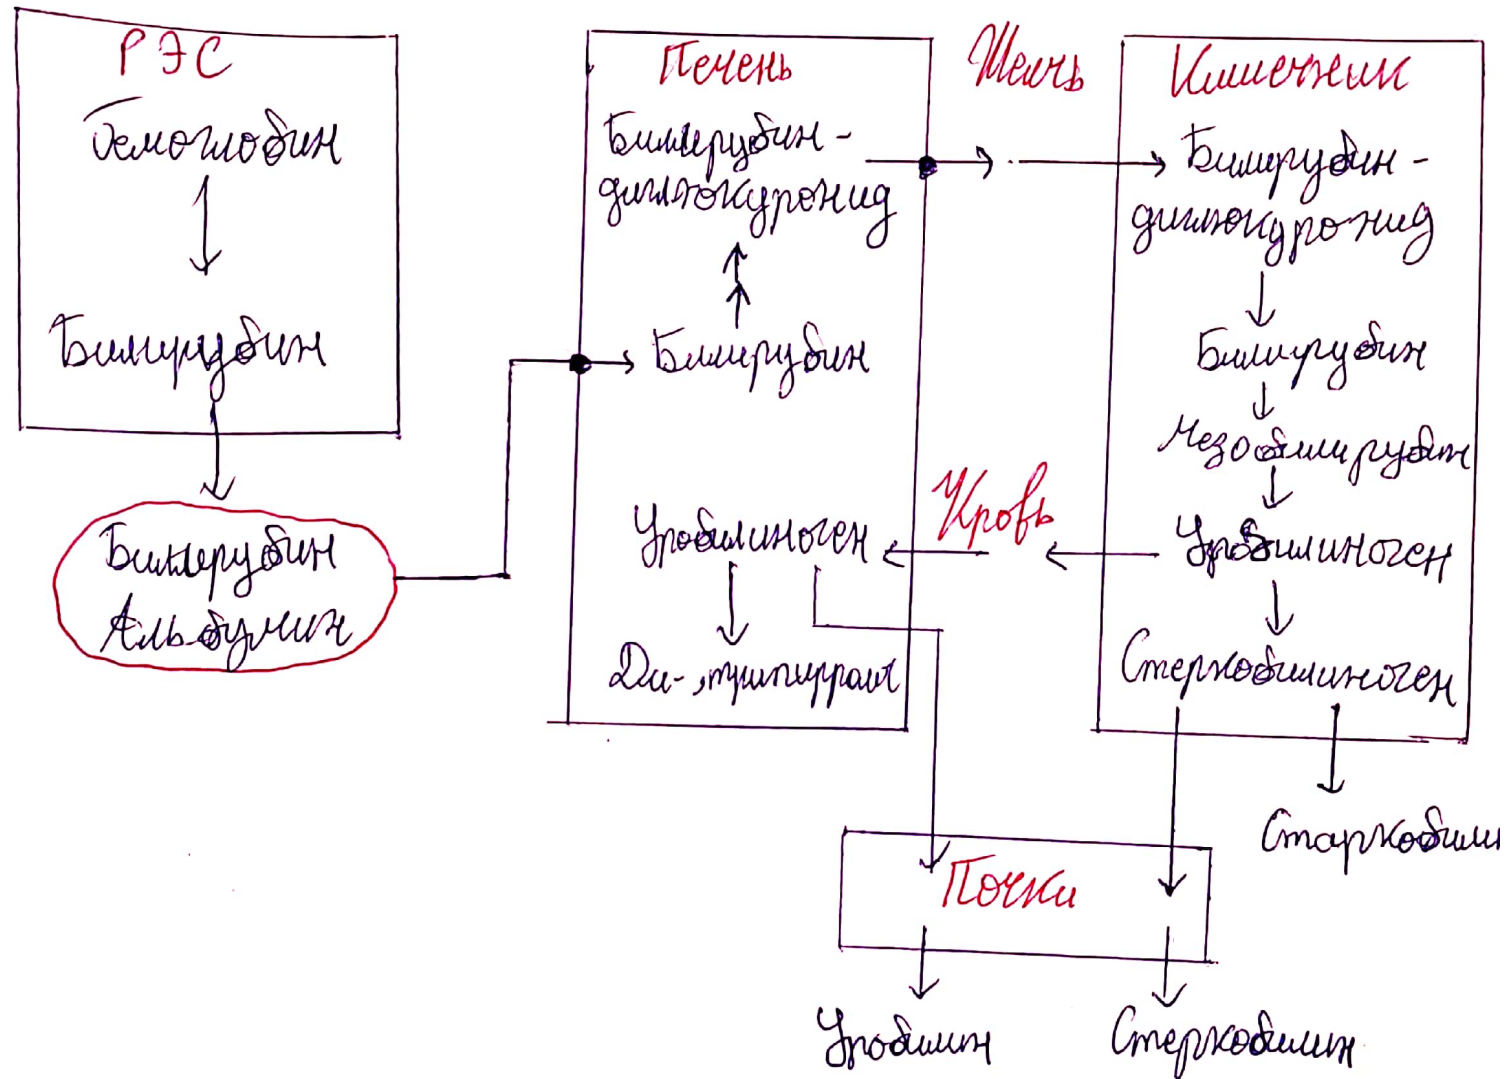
РЭС
Гемоглобин
Билирубин

Билирубин
Альбумин

Печень
Билирубин-диглюкуронид
Билирубин
Уробилиноген
Ди-пирролы

Желчь

Кишечник
Билирубин-диглюкуронид
Билирубин
Мезобилирубин
Уробилиноген
Стеркобилиноген

Кровь

Стеркобилин

Почки

Уробилин
Стеркобилин